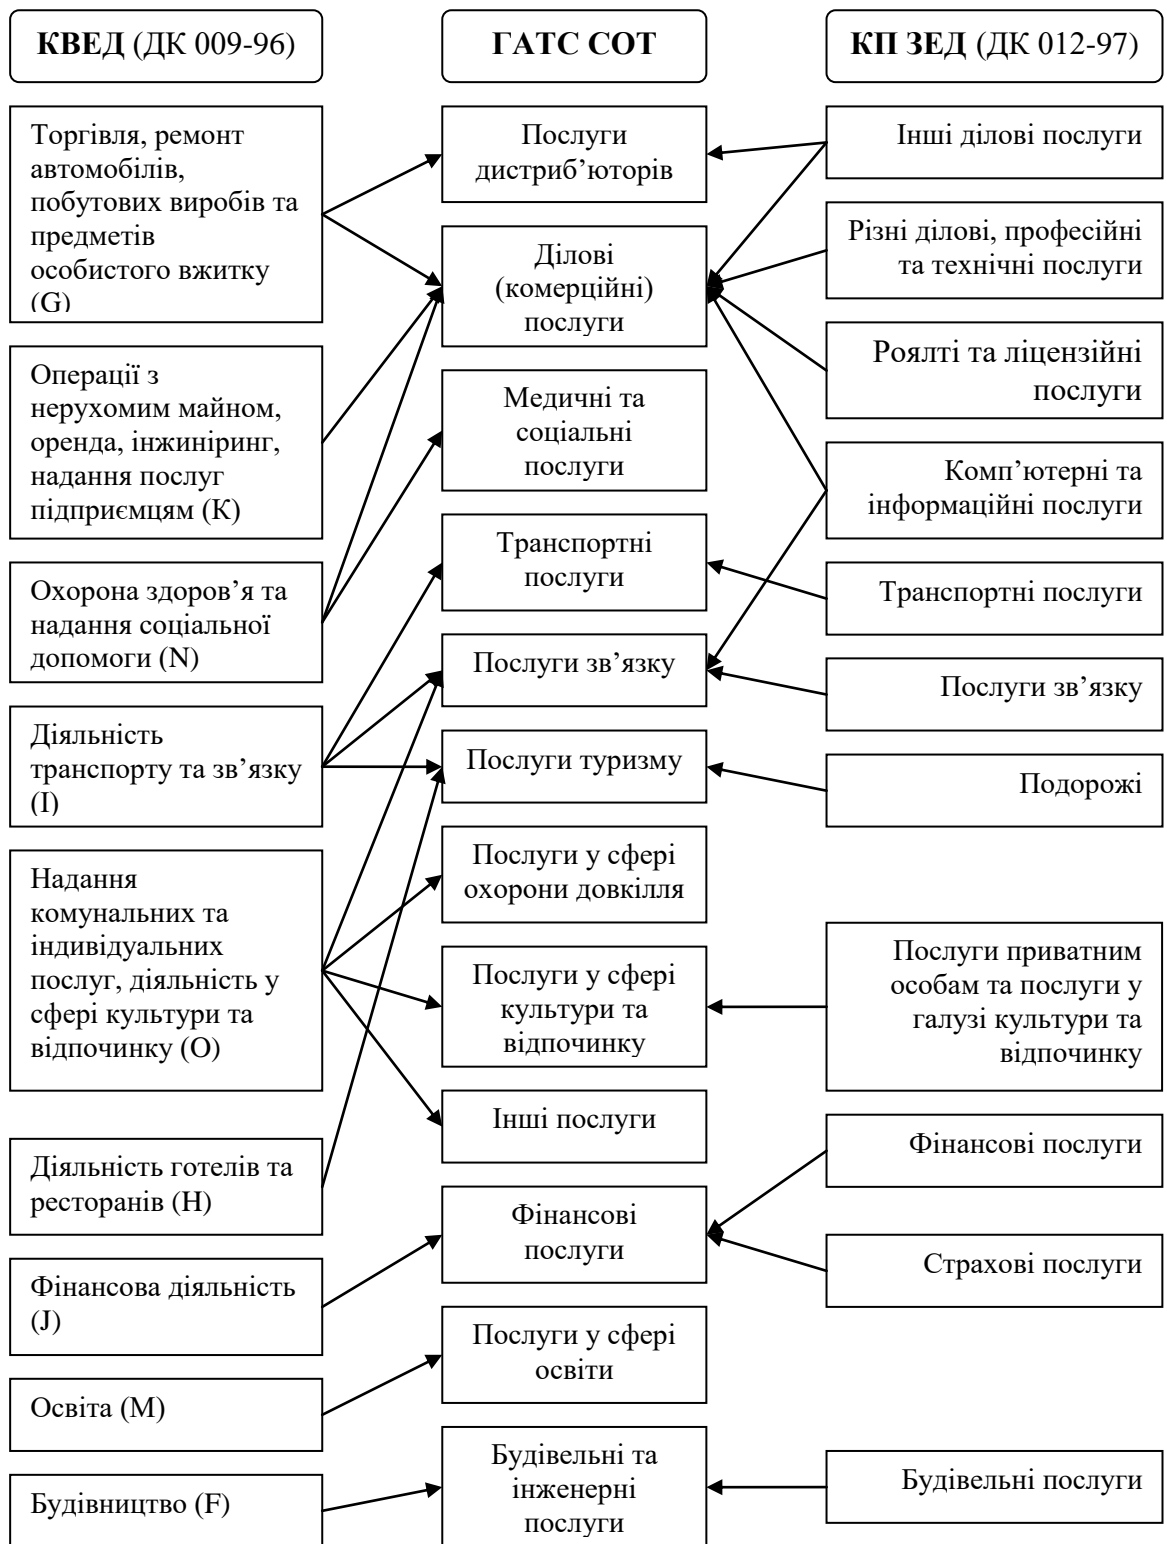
КВЕД (ДК 009-96)

ГАТС СОТ

КП ЗЕД (ДК 012-97)

Торгівля, ремонт автомобілів, побутових виробів та предметів особистого вжитку (G)

Операції з нерухомим майном, оренда, інжиніринг, надання послуг підприємцям (K)

Охорона здоров'я та надання соціальної допомоги (N)

Діяльність транспорту та зв'язку (I)

Надання комунальних та індивідуальних послуг, діяльність у сфері культури та відпочинку (O)

Діяльність готелів та ресторанів (H)

Фінансова діяльність (J)

Освіта (M)

Будівництво (F)

Послуги дистриб'юторів

Ділові (комерційні) послуги

Медичні та соціальні послуги

Транспортні послуги

Послуги зв'язку

Послуги туризму

Послуги у сфері охорони довкілля

Послуги у сфері культури та відпочинку

Інші послуги

Фінансові послуги

Послуги у сфері освіти

Будівельні та інженерні послуги

Інші ділові послуги

Різні ділові, професійні та технічні послуги

Роялті та ліцензійні послуги

Комп'ютерні та інформаційні послуги

Транспортні послуги

Послуги зв'язку

Подорожі

Послуги приватним особам та послуги у галузі культури та відпочинку

Фінансові послуги

Страхові послуги

Будівельні послуги